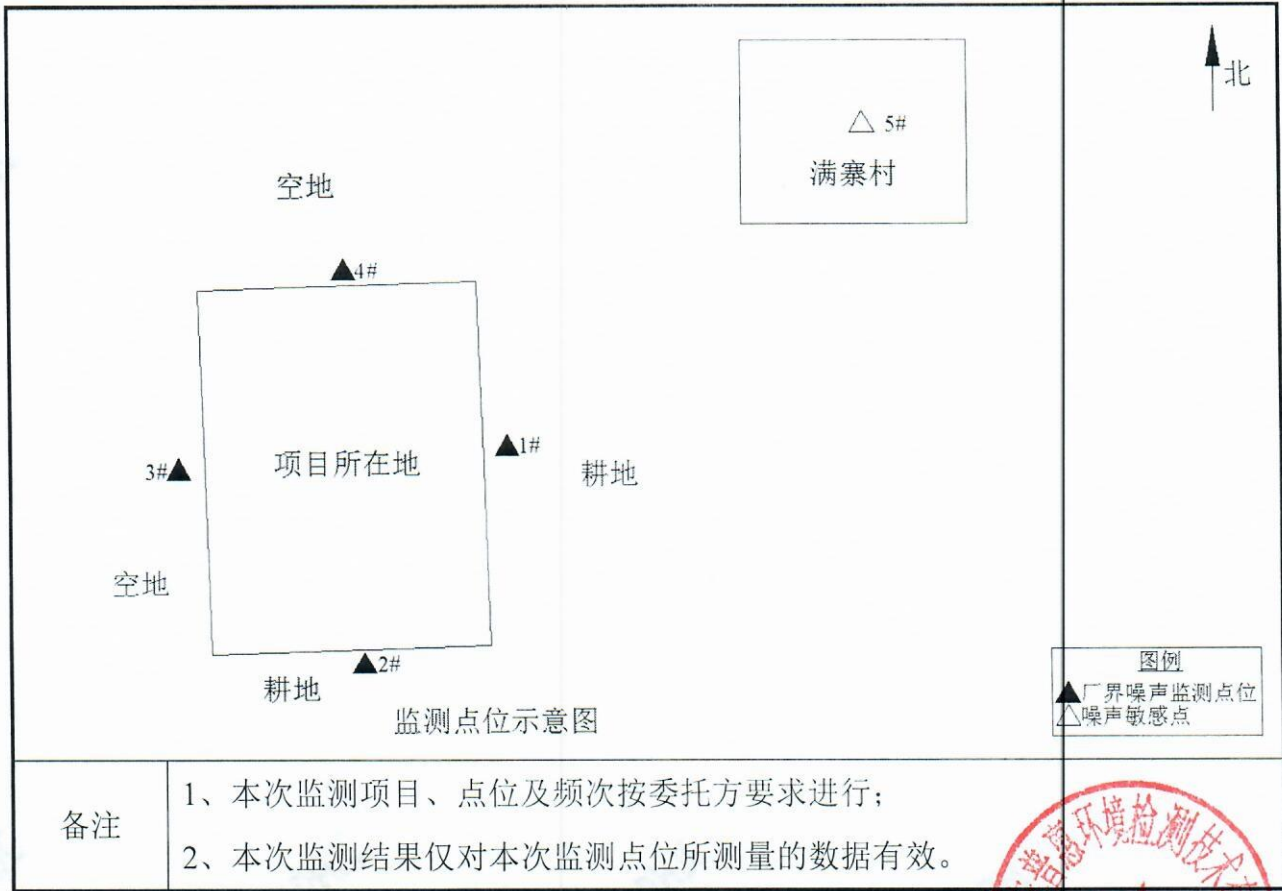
北

△ 5#
满寨村

空地

▲4#

▲1#

3#▲

项目所在地

耕地

空地

▲2#

耕地

监测点位示意图

图例
▲厂界噪声监测点位
△噪声敏感点

| 备注 | 1、本次监测项目、点位及频次按委托方要求进行；<br>2、本次监测结果仅对本次监测点位所测量的数据有效。 |
|---|---|

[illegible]环境检测技术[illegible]